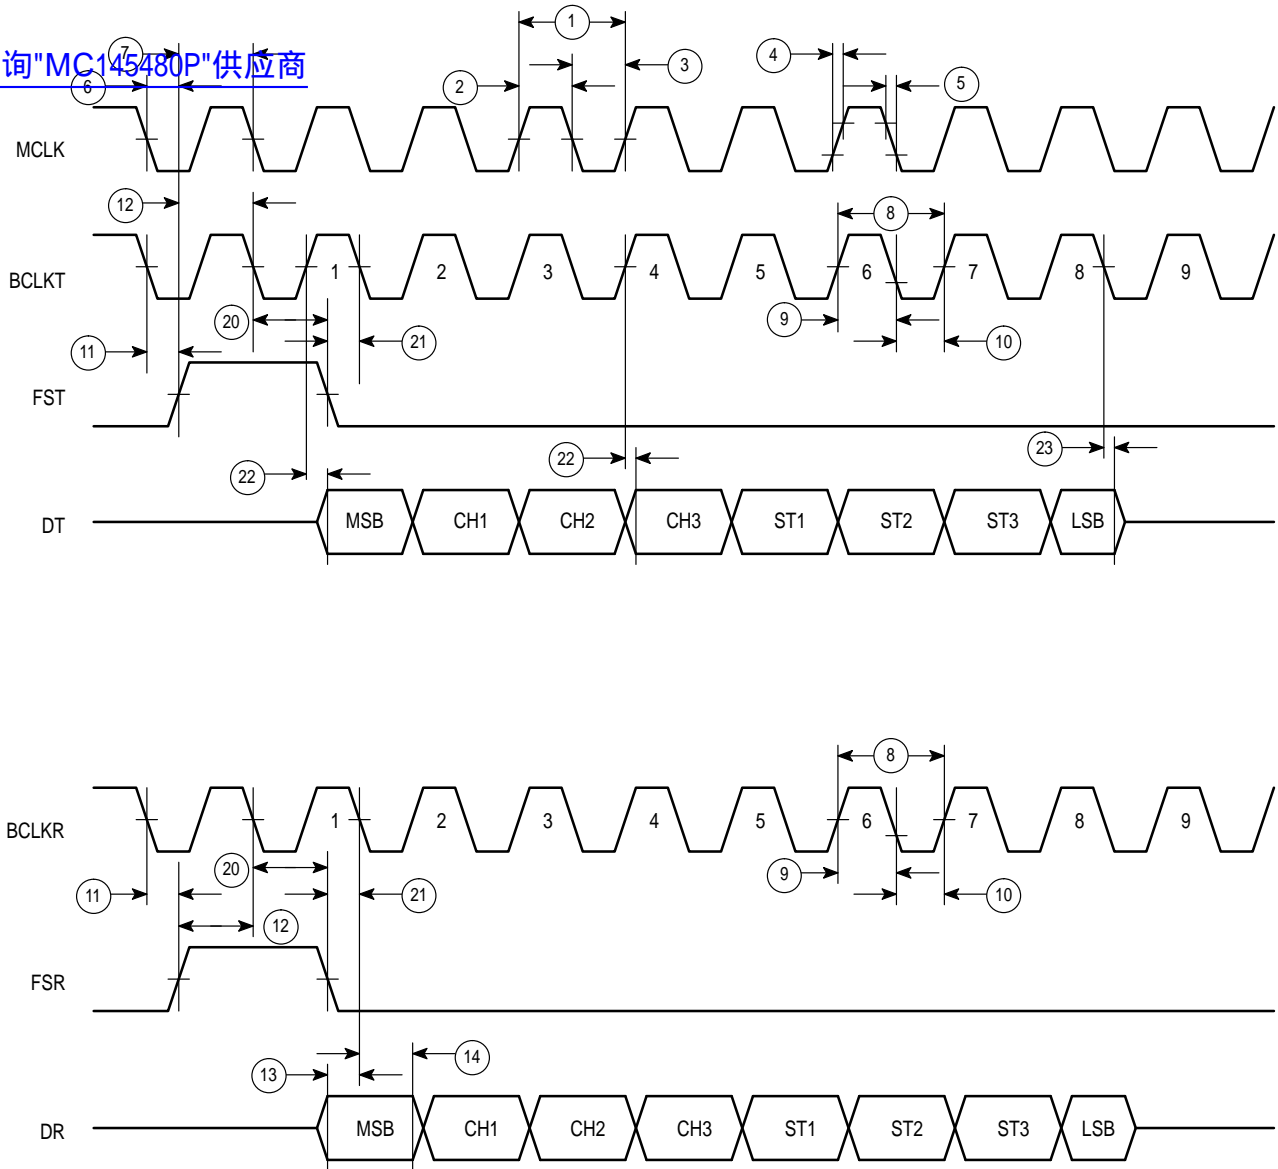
询"MC145480P"供应商

7
6
1
2
3
4
5
MCLK
12
8
BCLKT
1
2
3
4
5
6
7
8
9
20
9
11
21
10
FST
22
22
23
DT
MSB
CH1
CH2
CH3
ST1
ST2
ST3
LSB

8
BCLKR
1
2
3
4
5
6
7
8
9
20
9
11
21
10
12
FSR
14
13
DR
MSB
CH1
CH2
CH3
ST1
ST2
ST3
LSB